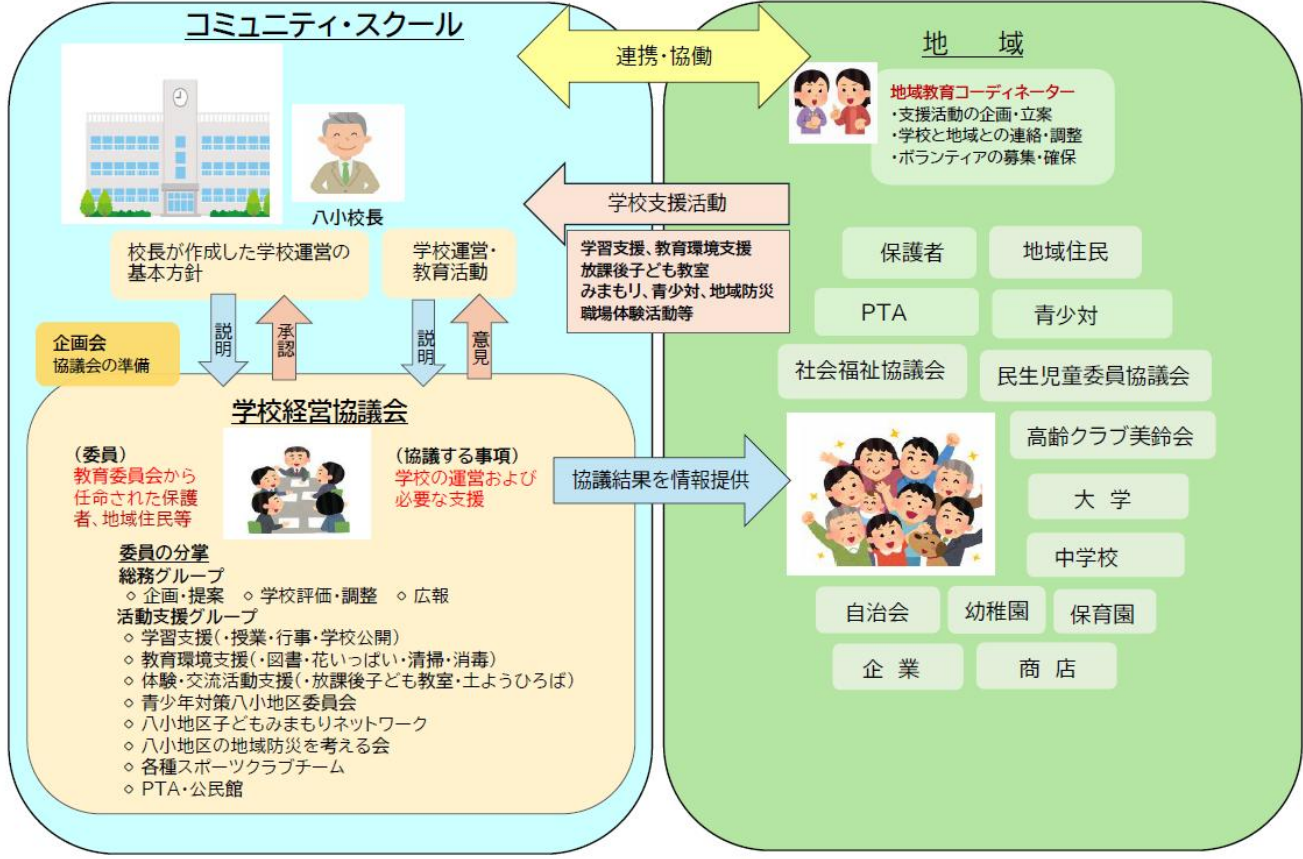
コミュニティ・スクール

連携・協働

地　域

八小校長

地域教育コーディネーター
・支援活動の企画・立案
・学校と地域との連絡・調整
・ボランティアの募集・確保

学校支援活動

学習支援、教育環境支援
放課後子ども教室
みまもり、青少対、地域防災
職場体験活動等

校長が作成した学校運営の基本方針

学校運営・教育活動

説明

承認

説明

意見

企画会
協議会の準備

学校経営協議会

（委員）
教育委員会から任命された保護者、地域住民等

（協議する事項）
学校の運営および必要な支援

協議結果を情報提供

委員の分掌
総務グループ
○ 企画・提案　○ 学校評価・調整　○ 広報
活動支援グループ
○ 学習支援(・授業・行事・学校公開)
○ 教育環境支援(・図書・花いっぱい・清掃・消毒)
○ 体験・交流活動支援(・放課後子ども教室・土ようひろば)
○ 青少年対策八小地区委員会
○ 八小地区子どもみまもりネットワーク
○ 八小地区の地域防災を考える会
○ 各種スポーツクラブチーム
○ PTA・公民館

保護者
地域住民
PTA
青少対
社会福祉協議会
民生児童委員協議会
高齢クラブ美鈴会
大　学
中学校
自治会
幼稚園
保育園
企　業
商　店